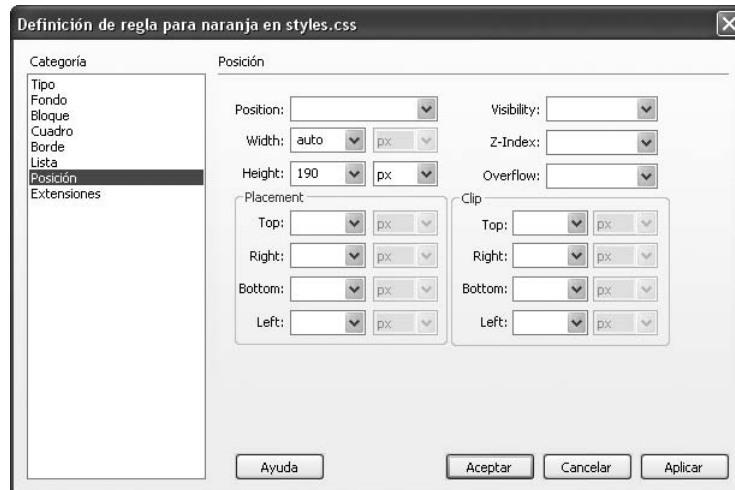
Definición de regla para naranja en styles.css

Categoría

Tipo
Fondo
Bloque
Cuadro
Borde
Lista
Posición
Extensiones

Posición

Position:
Width: auto px
Height: 190 px

Visibility:
Z-Index:
Overflow:

Placement
Top: px
Right: px
Bottom: px
Left: px

Clip
Top: px
Right: px
Bottom: px
Left: px

Ayuda

Aceptar
Cancelar
Aplicar